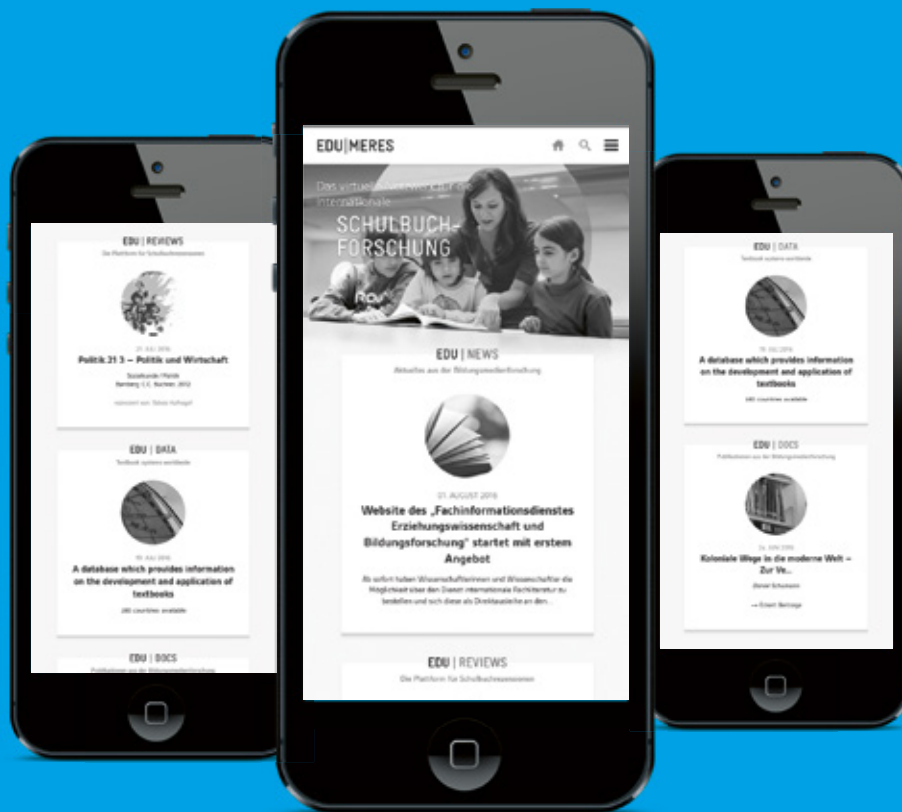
EDU | REVIEWS

Die Plattform für Schulbuchrezensionen

21. JULI 2016

Politik 21 3 – Politik und Wirtschaft

Sozialkunde / Politik
Bamberg: C.C. Buchner, 2012

rezensiert von: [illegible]

EDU | DATA

Textbook systems worldwide

19. JULI 2016

A database which provides information on the development and application of textbooks

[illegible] countries available

EDU | DOCS

Publikationen aus der Bildungsmedienforschung

EDU|MERES

Das virtuelle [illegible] für die Internationale

SCHULBUCHFORSCHUNG

EDU | NEWS

Aktuelles aus der Bildungsmedienforschung

01. AUGUST 2016

Website des „Fachinformationsdienstes Erziehungswissenschaft und Bildungsforschung" startet mit erstem Angebot

Ab sofort haben Wissenschaftlerinnen und Wissenschaftler die Möglichkeit über den Dienst internationale Fachliteratur zu bestellen und sich diese als Direktausleihe an den...

EDU | REVIEWS

Die Plattform für Schulbuchrezensionen

EDU | DATA

Textbook systems worldwide

19. JULI 2016

A database which provides information on the development and application of textbooks

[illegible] countries available

EDU | DOCS

Publikationen aus der Bildungsmedienforschung

26. JUNI 2016

Koloniale Wege in die moderne Welt – Zur Ve...

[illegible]

→ Erstellt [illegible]